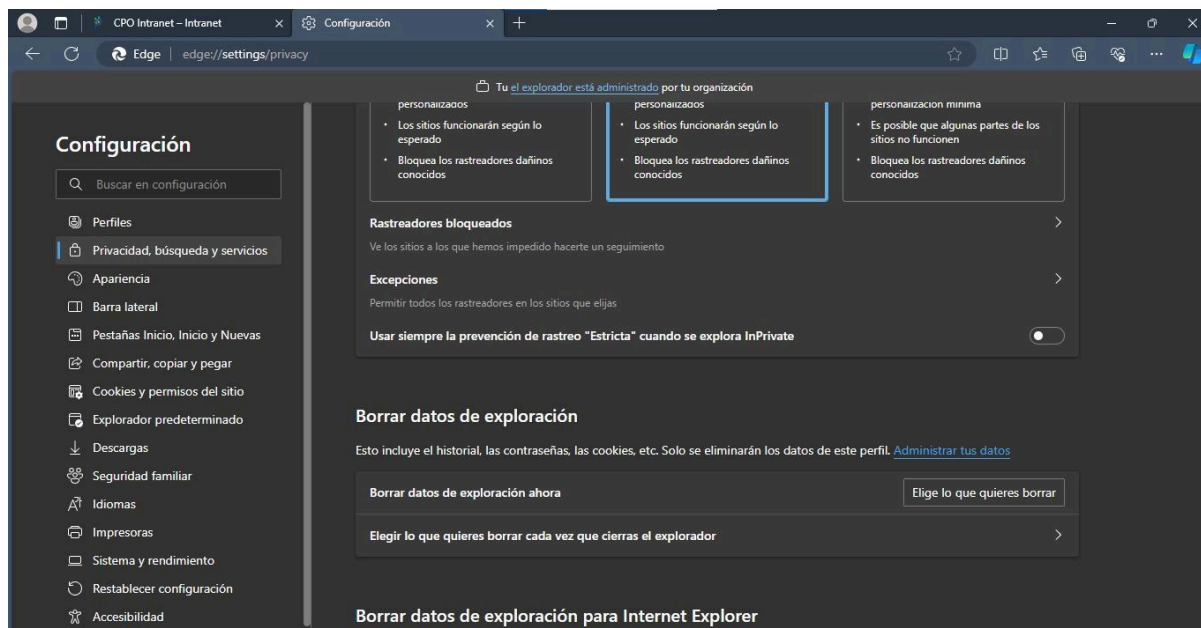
CPO Intranet – Intranet
Configuración
Edge | edge://settings/privacy

Tu el explorador está administrado por tu organización

Configuración
Buscar en configuración
Perfiles
Privacidad, búsqueda y servicios
Apariencia
Barra lateral
Pestañas Inicio, Inicio y Nuevas
Compartir, copiar y pegar
Cookies y permisos del sitio
Explorador predeterminado
Descargas
Seguridad familiar
Idiomas
Impresoras
Sistema y rendimiento
Restablecer configuración
Accesibilidad

personalizados
• Los sitios funcionarán según lo esperado
• Bloquea los rastreadores dañinos conocidos

personalizados
• Los sitios funcionarán según lo esperado
• Bloquea los rastreadores dañinos conocidos

personalización mínima
• Es posible que algunas partes de los sitios no funcionen
• Bloquea los rastreadores dañinos conocidos

Rastreadores bloqueados
Ve los sitios a los que hemos impedido hacerte un seguimiento

Excepciones
Permitir todos los rastreadores en los sitios que elijas

Usar siempre la prevención de rastreo "Estricta" cuando se explora InPrivate

Borrar datos de exploración
Esto incluye el historial, las contraseñas, las cookies, etc. Solo se eliminarán los datos de este perfil. Administrar tus datos

Borrar datos de exploración ahora
Elige lo que quieres borrar

Elegir lo que quieres borrar cada vez que cierras el explorador

Borrar datos de exploración para Internet Explorer